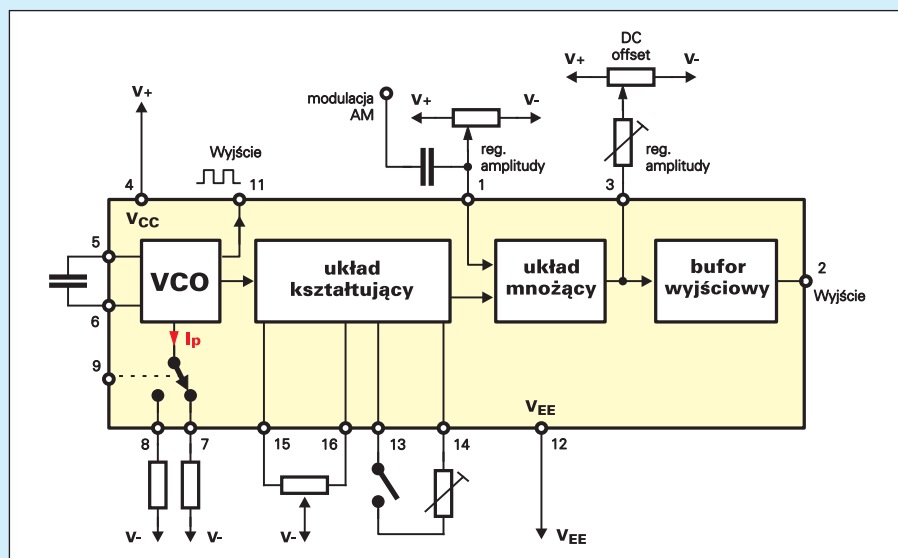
DC offset
V+
V-
V+
modulacja AM
V+
V-
reg. amplitudy
reg. amplitudy
Wyjście
4
11
1
3
$V_{CC}$
5
6
VCO
układ kształtujący
układ mnożący
bufor wyjściowy
2
Wyjście
$I_p$
9
$V_{EE}$
8
7
15
16
13
14
12
V-
V-
V-
$V_{EE}$